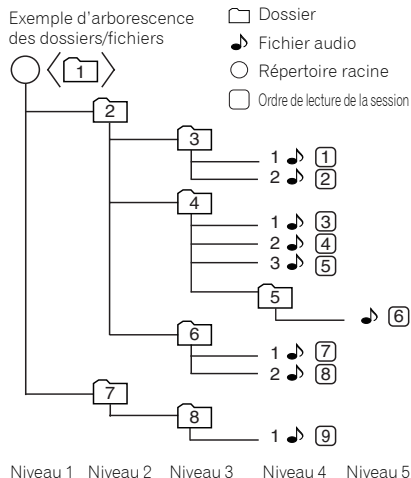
Exemple d'arborescence des dossiers/fichiers

Dossier
Fichier audio
Répertoire racine
Ordre de lecture de la session

1
2
3
1 1
2 2
4
1 3
2 4
3 5
5
6
6
1 7
2 8
7
8
1 9

Niveau 1 Niveau 2 Niveau 3 Niveau 4 Niveau 5